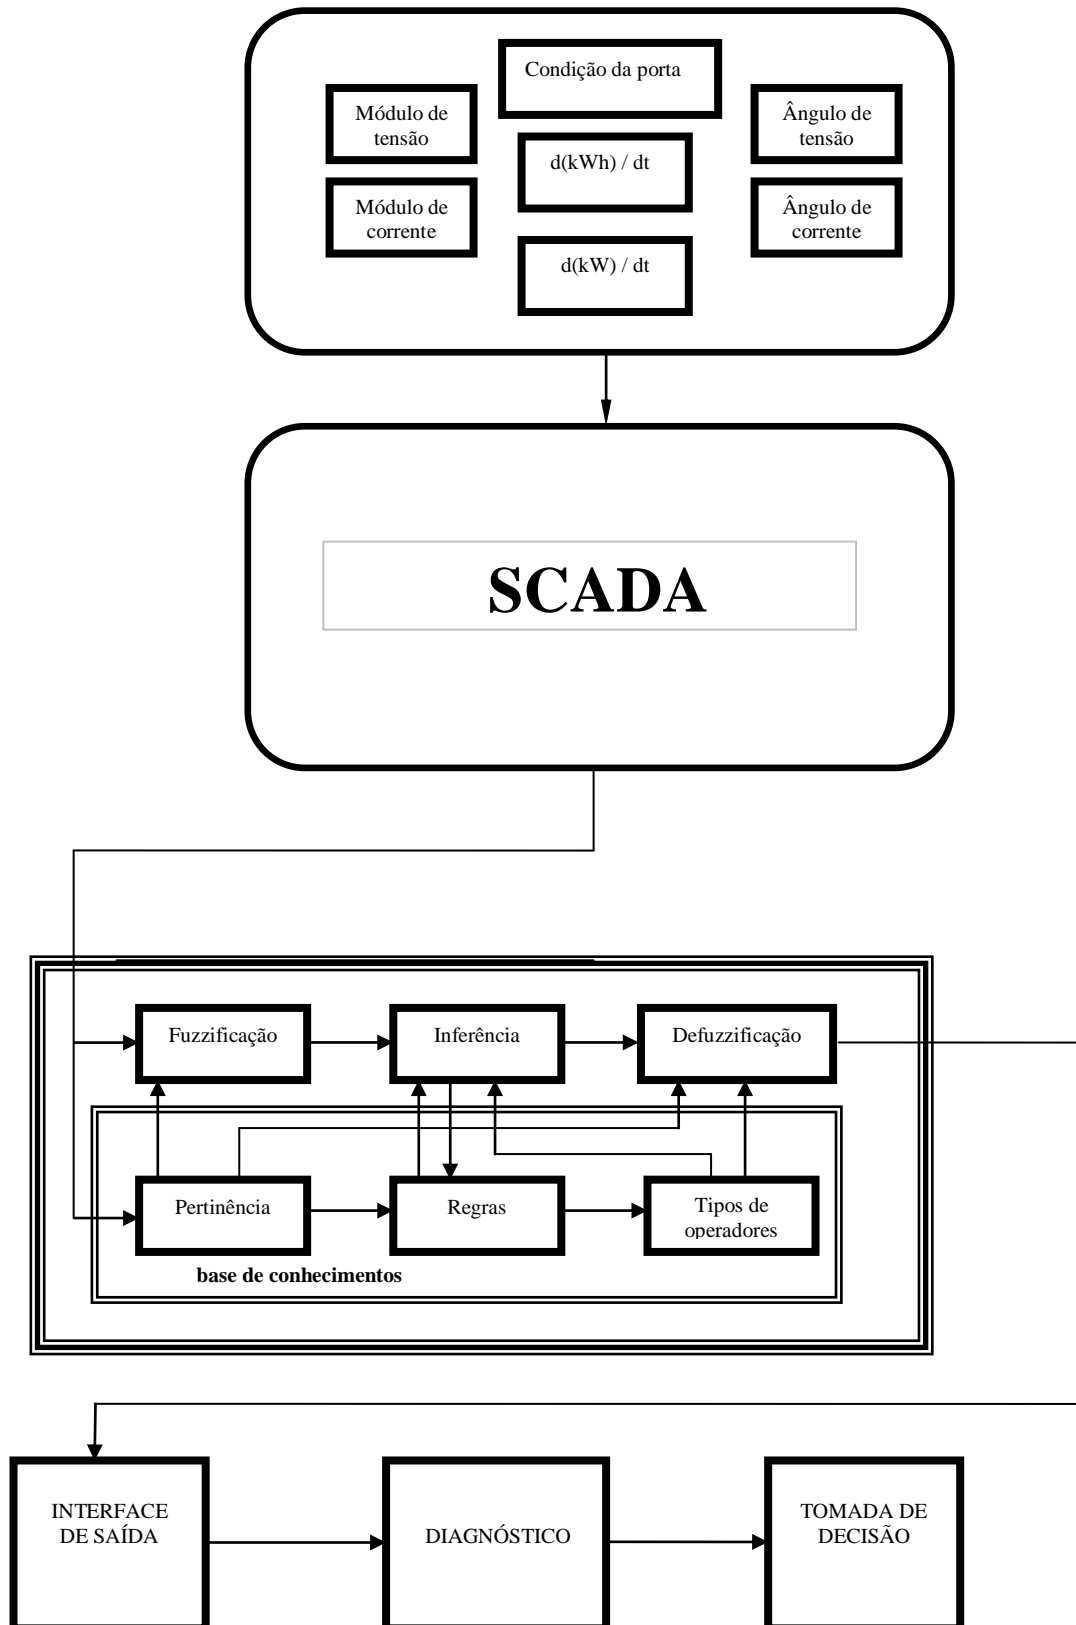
Condição da porta

Módulo de tensão

d(kWh) / dt

Ângulo de tensão

Módulo de corrente

Ângulo de corrente

d(kW) / dt

SCADA

Fuzzificação

Inferência

Defuzzificação

Pertinência

Regras

Tipos de operadores

base de conhecimentos

INTERFACE DE SAÍDA

DIAGNÓSTICO

TOMADA DE DECISÃO